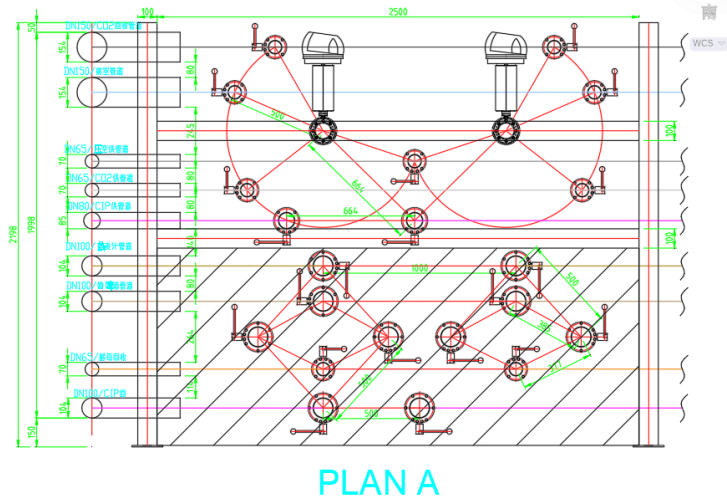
100
2500
WCS
DN150/CO2回收管道
DN150/洗涤管道
DN65/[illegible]
DN65/CO2供应管道
DN80/CIP供应管道
DN100/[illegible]
DN100/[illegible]
DN65/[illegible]
DN100/CIP回
2198
1998
50
154
154
70
70
85
104
104
70
104
150
180
245
180
180
50
310
204
410
180
380
664
664
1000
500
500
500
500
PLAN A